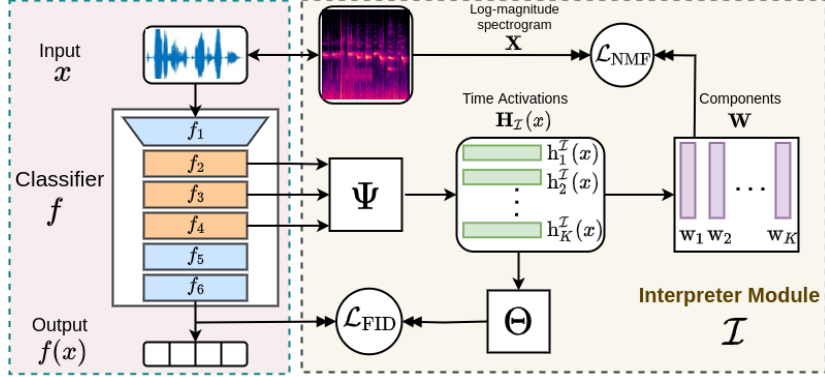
Input
$x$

Classifier
$f$

$f_1$
$f_2$
$f_3$
$f_4$
$f_5$
$f_6$

Output
$f(x)$

Log-magnitude spectrogram
$\mathbf{X}$

$\mathcal{L}_{\text{NMF}}$

Time Activations
$\mathbf{H}_{\mathcal{I}}(x)$

$\Psi$

$\text{h}_1^{\mathcal{I}}(x)$
$\text{h}_2^{\mathcal{I}}(x)$
$\vdots$
$\text{h}_K^{\mathcal{I}}(x)$

Components
$\mathbf{W}$

$\mathbf{w}_1$ $\mathbf{w}_2$ $\cdots$ $\mathbf{w}_K$

$\mathcal{L}_{\text{FID}}$

$\Theta$

Interpreter Module
$\mathcal{I}$